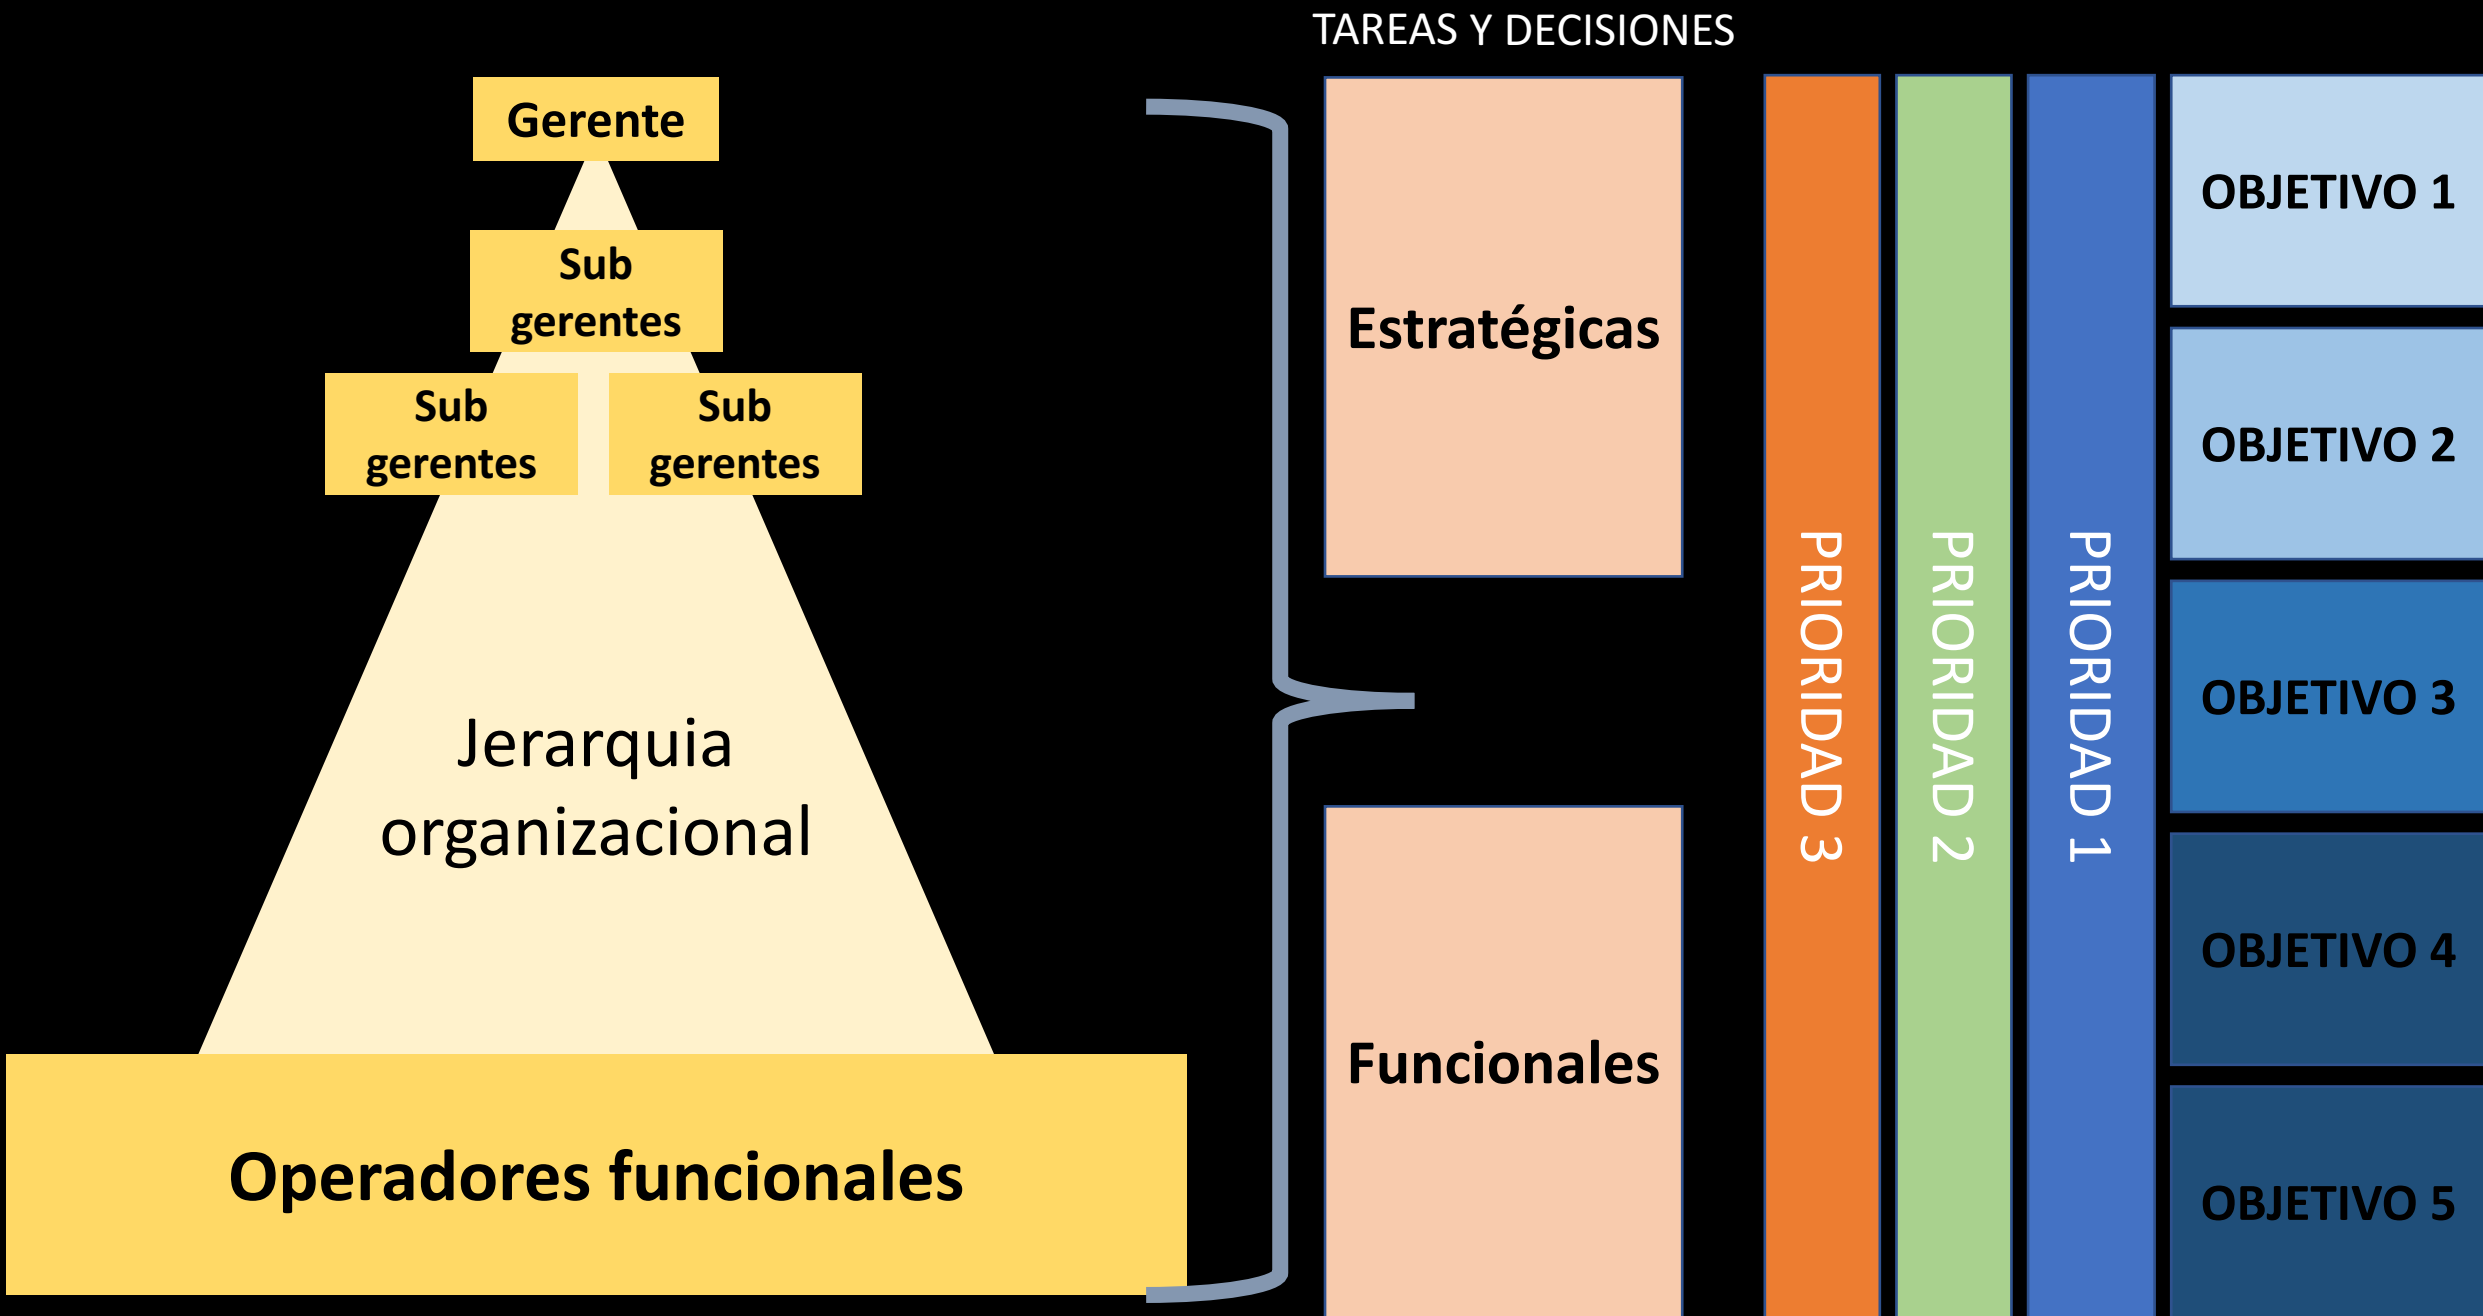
TAREAS Y DECISIONES

Gerente

Sub gerentes

Sub gerentes

Sub gerentes

Jerarquia organizacional

Operadores funcionales

Estratégicas

Funcionales

PRIORIDAD 3

PRIORIDAD 2

PRIORIDAD 1

OBJETIVO 1

OBJETIVO 2

OBJETIVO 3

OBJETIVO 4

OBJETIVO 5